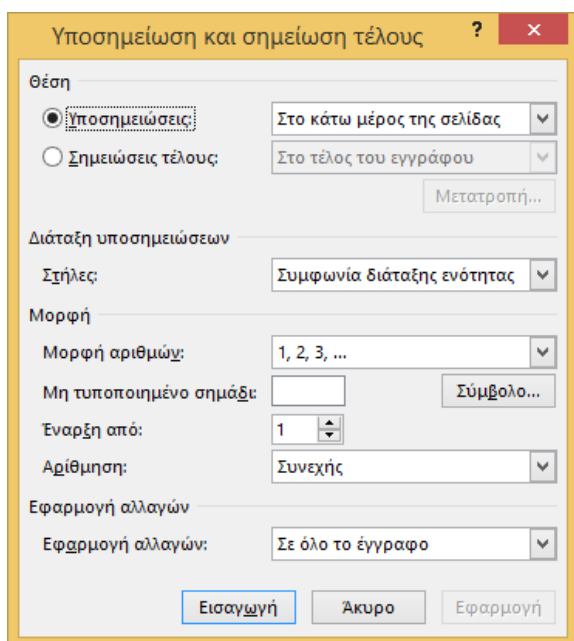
Υποσημείωση και σημείωση τέλους
?
×
Θέση
Υποσημειώσεις: Στο κάτω μέρος της σελίδας
Σημειώσεις τέλους: Στο τέλος του εγγράφου
Μετατροπή...
Διάταξη υποσημειώσεων
Στήλες: Συμφωνία διάταξης ενότητας
Μορφή
Μορφή αριθμών: 1, 2, 3, ...
Μη τυποποιημένο σημάδι:
Σύμβολο...
Έναρξη από: 1
Αρίθμηση: Συνεχής
Εφαρμογή αλλαγών
Εφαρμογή αλλαγών: Σε όλο το έγγραφο
Εισαγωγή
Άκυρο
Εφαρμογή